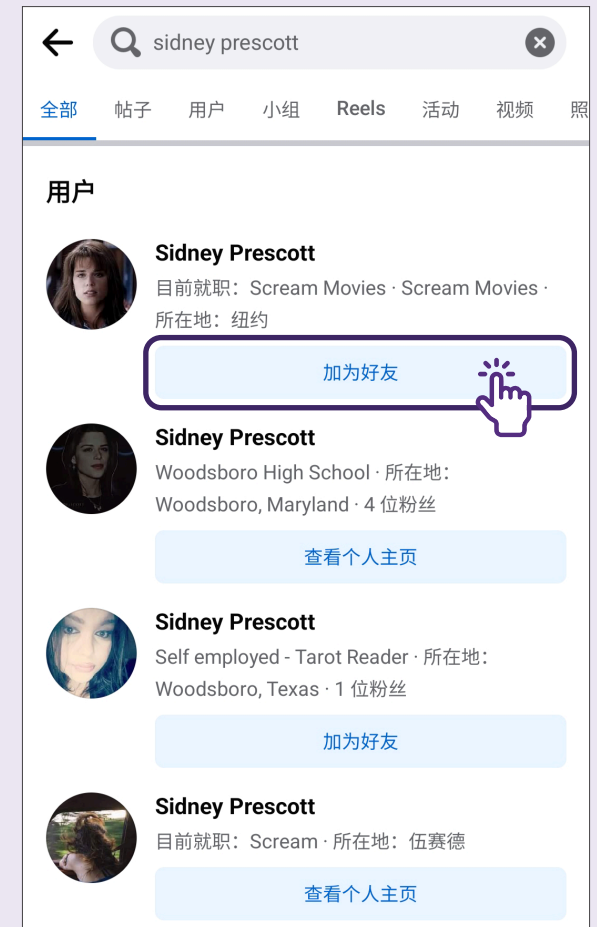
sidney prescott

全部 帖子 用户 小组 Reels 活动 视频 照

用户

Sidney Prescott
目前就职：Scream Movies · Scream Movies · 所在地：纽约
加为好友

Sidney Prescott
Woodsboro High School · 所在地：Woodsboro, Maryland · 4 位粉丝
查看个人主页

Sidney Prescott
Self employed - Tarot Reader · 所在地：Woodsboro, Texas · 1 位粉丝
加为好友

Sidney Prescott
目前就职：Scream · 所在地：伍赛德
查看个人主页